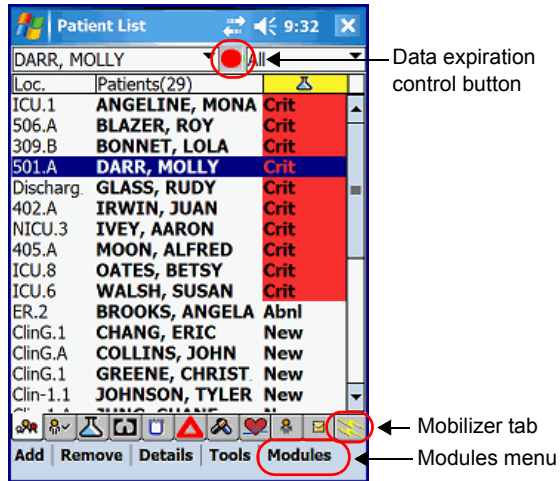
Patient List 9:32

DARR, MOLLY All

Data expiration control button

| Loc. | Patients(29) | |
|---|---|---|
| ICU.1 | ANGELINE, MONA | Crit |
| 506.A | BLAZER, ROY | Crit |
| 309.B | BONNET, LOLA | Crit |
| 501.A | DARR, MOLLY | Crit |
| Discharg. | GLASS, RUDY | Crit |
| 402.A | IRWIN, JUAN | Crit |
| NICU.3 | IVEY, AARON | Crit |
| 405.A | MOON, ALFRED | Crit |
| ICU.8 | OATES, BETSY | Crit |
| ICU.6 | WALSH, SUSAN | Crit |
| ER.2 | BROOKS, ANGELA | Abnl |
| ClinG.1 | CHANG, ERIC | New |
| ClinG.A | COLLINS, JOHN | New |
| ClinG.1 | GREENE, CHRIST. | New |
| Clin-1.1 | JOHNSON, TYLER | New |
| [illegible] | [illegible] | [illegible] |

Mobilizer tab

Add | Remove | Details | Tools | Modules

Modules menu